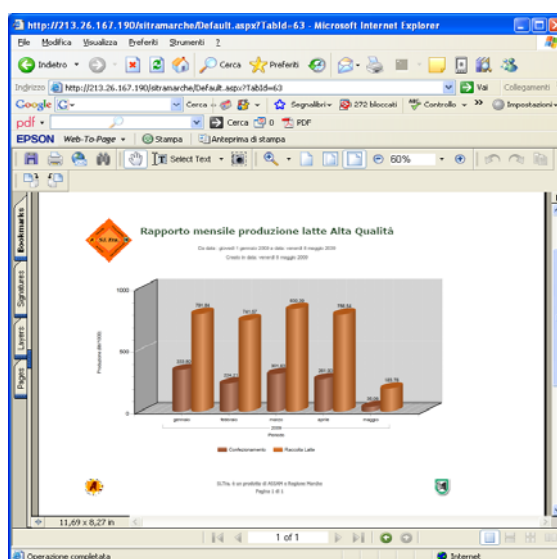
http://213.26.167.190/sitramarche/Default.aspx?TabId=63 - Microsoft Internet Explorer

File Modifica Visualizza Preferiti Strumenti ?

Indietro Cerca Preferiti

Indirizzo http://213.26.167.190/sitramarche/Default.aspx?TabId=63 Vai Collegamenti

Google G- Cerca Segnalibri 272 bloccati Controllo Impostazioni

pdf Cerca PDF

EPSON Web-To-Page Stampa Anteprima di stampa

Select Text 60%

Bookmarks Signatures Layers Pages

SI.TRA.

Rapporto mensile produzione latte Alta Qualità

Da data : giovedì 1 gennaio 2009 a data: venerdì 8 maggio 2009

Creato in data: venerdì 8 maggio 2009

1000

500

0

Produzione del Mese

333.81 791.84 324.21 747.57 341.07 850.38 281.83 786.52 35.00 183.78

gennaio febbraio marzo aprile maggio

2009

Periodo

Confezionamento Raccolta Latte

SI.Tra. è un prodotto di ASSAM e Regione Marche

Pagina 1 di 1

11,69 x 8,27 in

1 of 1

Operazione completata

Internet